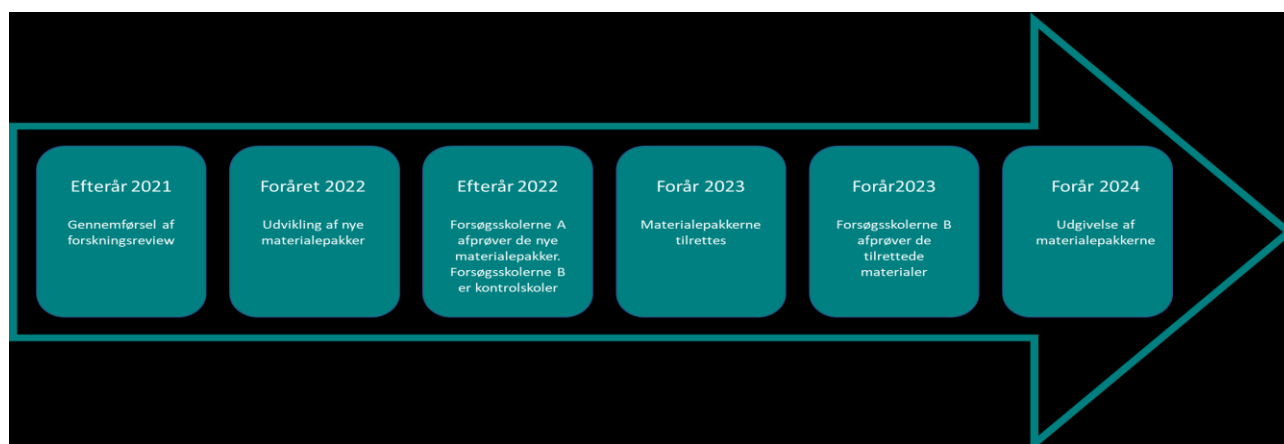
Efterår 2021

Gennemførsel af forskningsreview

Foråret 2022

Udvikling af nye materialepakker

Efterår 2022

Forsøgsskolerne A afprøver de nye materialepakker. Forsøgsskolerne B er kontrolskoler

Forår 2023

Materialepakkerne tilrettes

Forår2023

Forsøgsskolerne B afprøver de tilrettede materialer

Forår 2024

Udgivelse af materialepakkerne